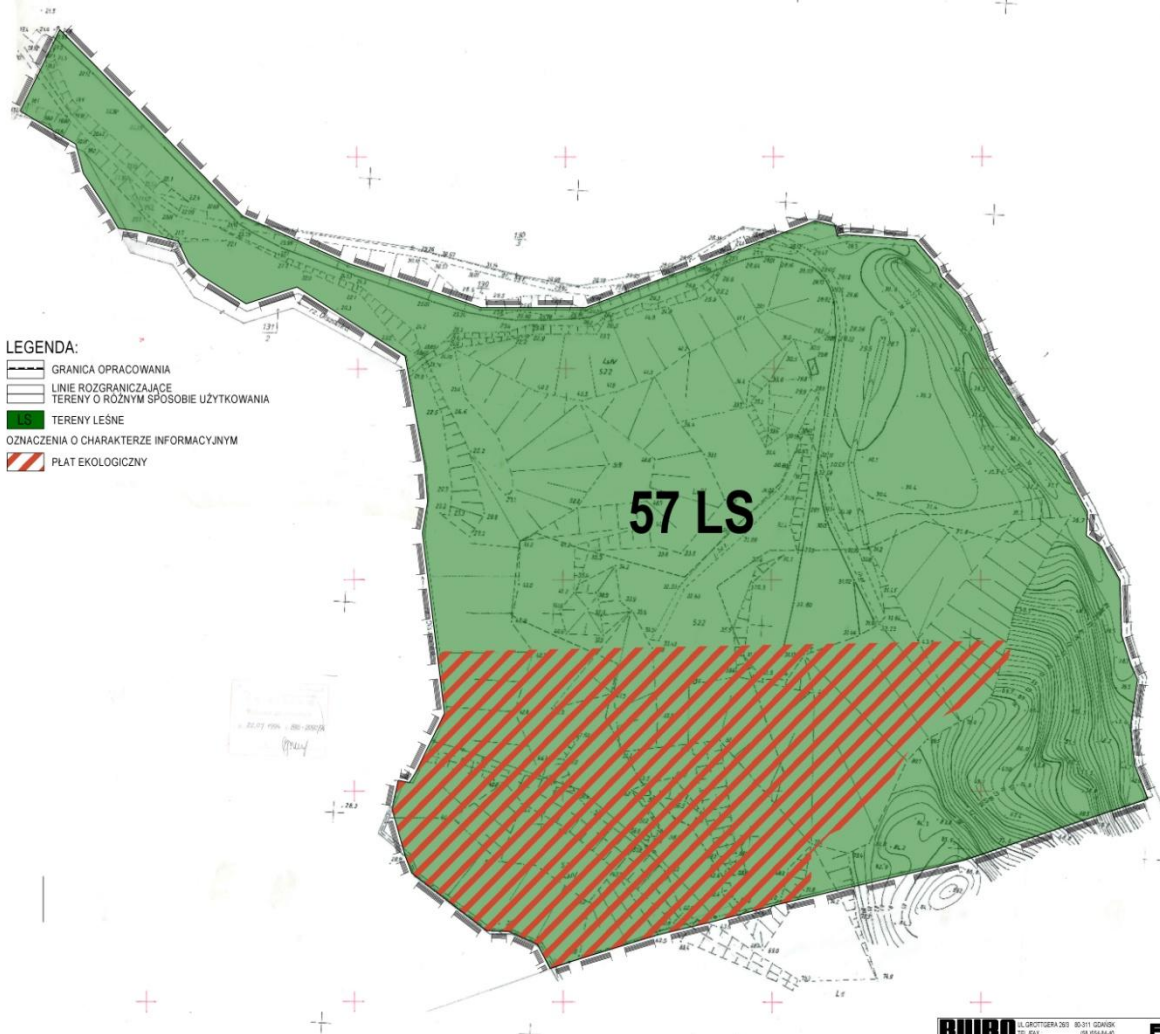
LEGENDA:
GRANICA OPRACOWANIA
LINIE ROZGRANICZAJĄCE TERENY O RÓŻNYM SPOSOBIE UŻYTKOWANIA
LS TERENY LEŚNE
OZNACZENIA O CHARAKTERZE INFORMACYJNYM
PŁAT EKOLOGICZNY

57 LS

131
2

UL. GROTTGERA 26/3 80-311 GDAŃSK